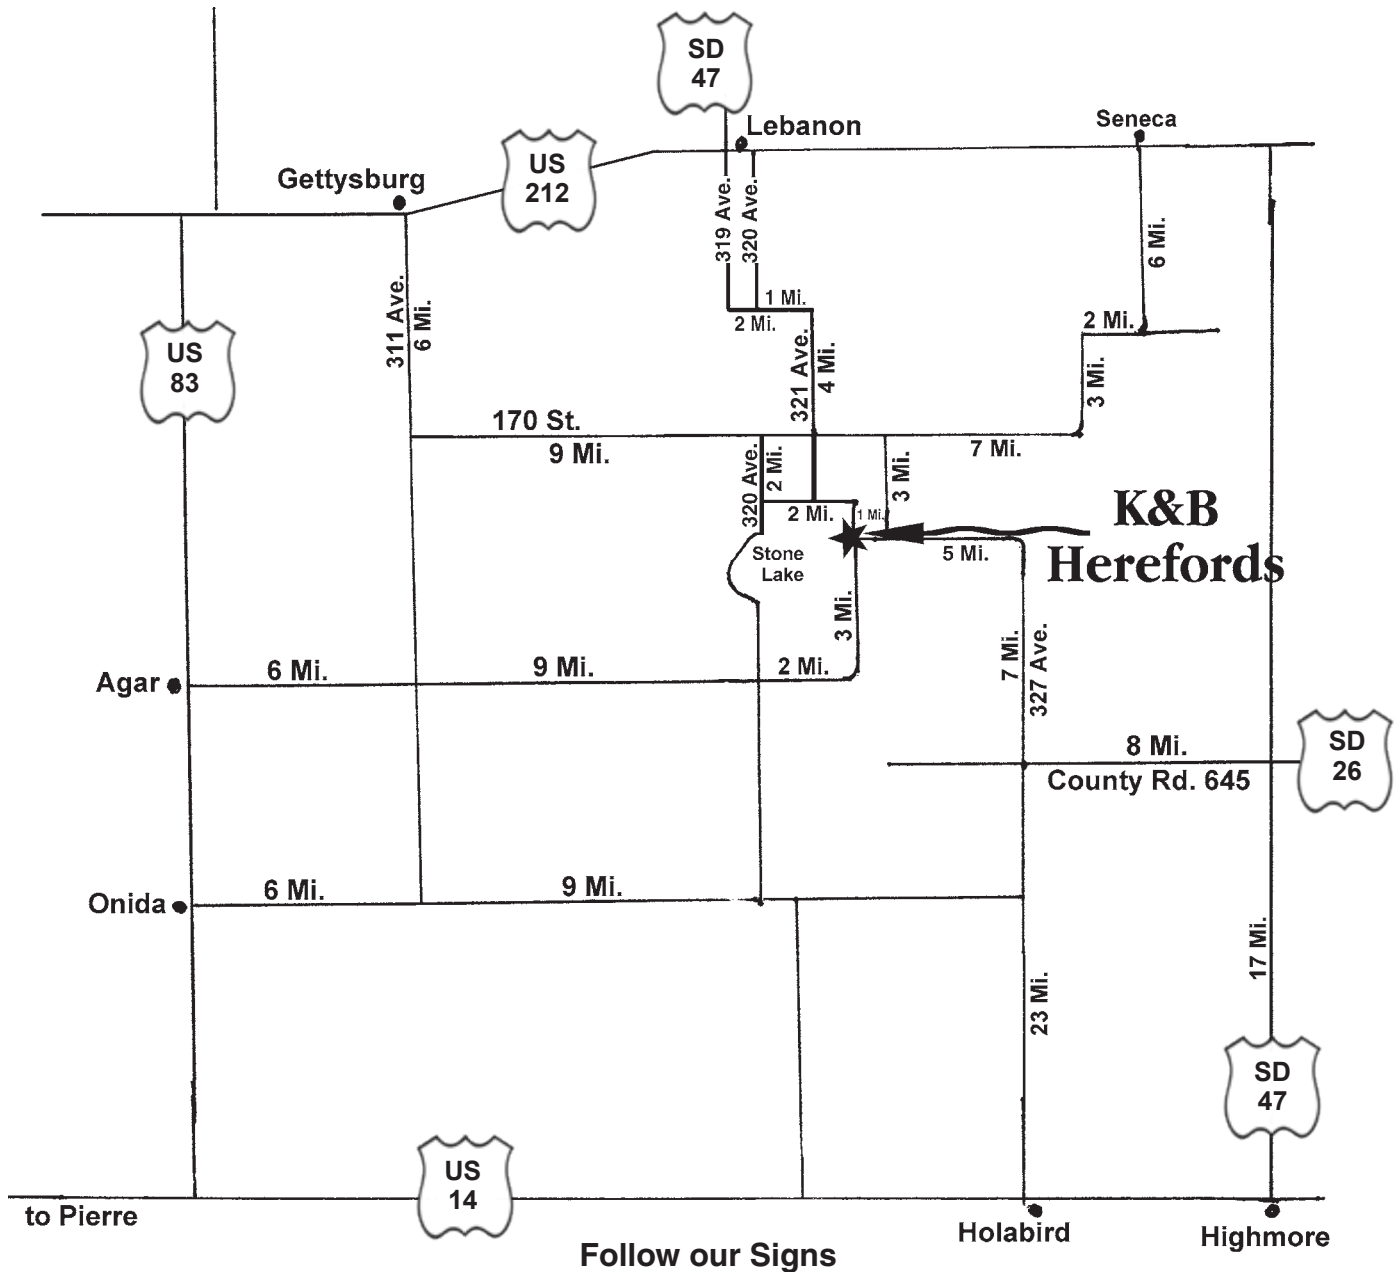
SD 47

Lebanon

Seneca

Gettysburg

US 212

319 Ave.

320 Ave.

6 Mi.

1 Mi.

2 Mi.

2 Mi.

US 83

311 Ave.

6 Mi.

321 Ave.

4 Mi.

3 Mi.

170 St.

9 Mi.

7 Mi.

320 Ave.

2 Mi.

3 Mi.

2 Mi.

1 Mi.

K&B Herefords

5 Mi.

Stone Lake

3 Mi.

Agar

6 Mi.

9 Mi.

2 Mi.

7 Mi.

327 Ave.

8 Mi.

SD 26

County Rd. 645

Onida

6 Mi.

9 Mi.

17 Mi.

23 Mi.

SD 47

US 14

to Pierre

Holabird

Highmore

Follow our Signs